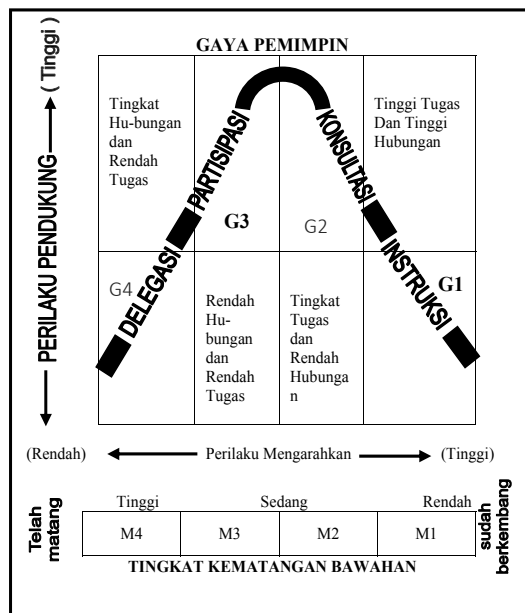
GAYA PEMIMPIN

( Tinggi )

PERILAKU PENDUKUNG

Tingkat Hubungan dan Rendah Tugas

PARTISIPASI

KONSULTASI

Tinggi Tugas Dan Tinggi Hubungan

G3

G2

G4

DELEGASI

INSTRUKSI

G1

Rendah Hubungan dan Rendah Tugas

Tingkat Tugas dan Rendah Hubungan

(Rendah) Perilaku Mengarahkan (Tinggi)

Telah matang

Tinggi Sedang Rendah

| M4 | M3 | M2 | M1 |
|---|---|---|---|

sudah berkembang

TINGKAT KEMATANGAN BAWAHAN